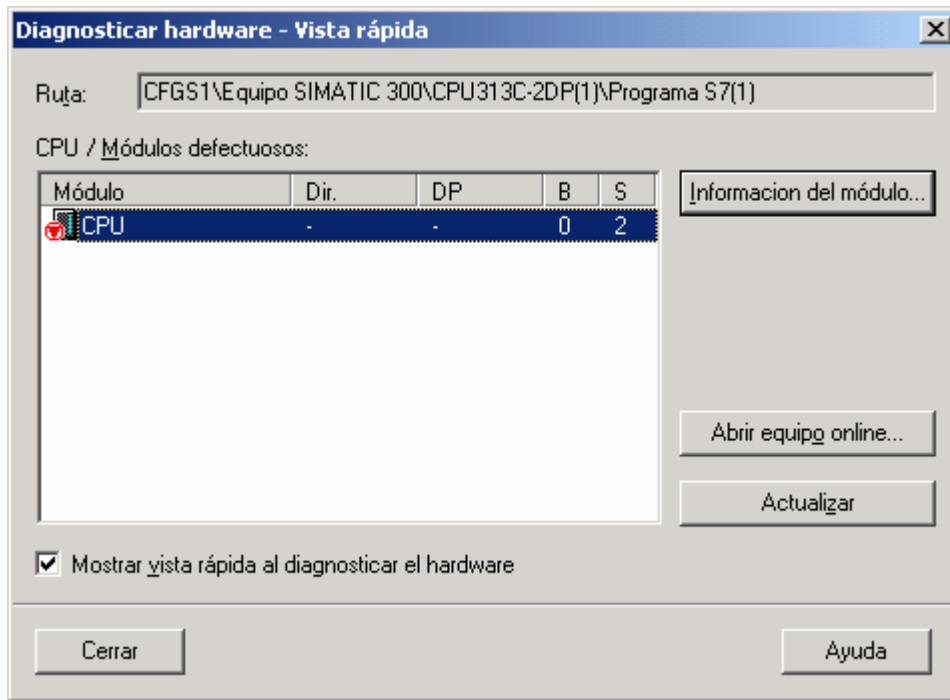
Diagnosticar hardware - Vista rápida

Ruta: CFGS1\Equipo SIMATIC 300\CPU313C-2DP(1)\Programa S7(1)

CPU / Módulos defectuosos:

| Módulo | Dir. | DP | B | S |
|---|---|---|---|---|
| CPU | - | - | 0 | 2 |

Informacion del módulo...

Abrir equipo online...

Actualizar

Mostrar vista rápida al diagnosticar el hardware

Cerrar

Ayuda